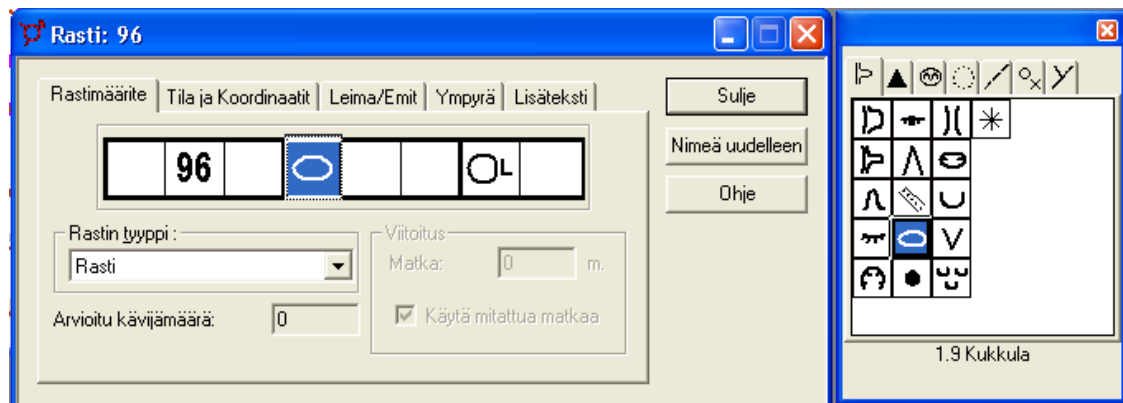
Rasti: 96

Rastimäärite | Tila ja Koordinaatit | Leima/Emit | Ympyrä | Lisäteksti

96

Sulje

Nimeä uudelleen

Ohje

Rastin tyyppi :
Rasti

Viitoitus
Matka: 0 m.
Käytä mitattua matkaa

Arvioitu kävijämäärä: 0

1.9 Kukkula